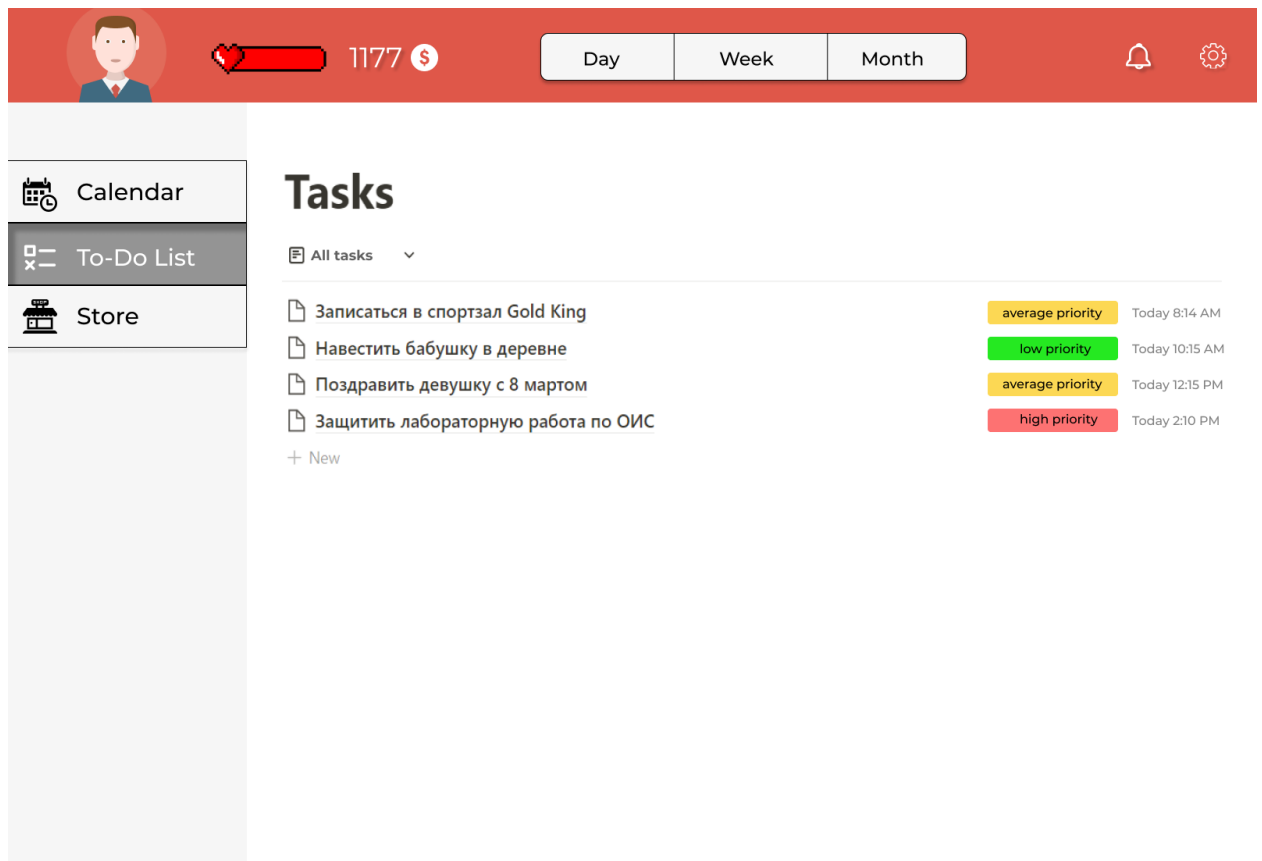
1177 $

Day | Week | Month

Calendar
To-Do List
Store

Tasks

All tasks

Записаться в спортзал Gold King average priority Today 8:14 AM
Навестить бабушку в деревне low priority Today 10:15 AM
Поздравить девушку с 8 мартом average priority Today 12:15 PM
Защитить лабораторную работа по ОИС high priority Today 2:10 PM
+ New